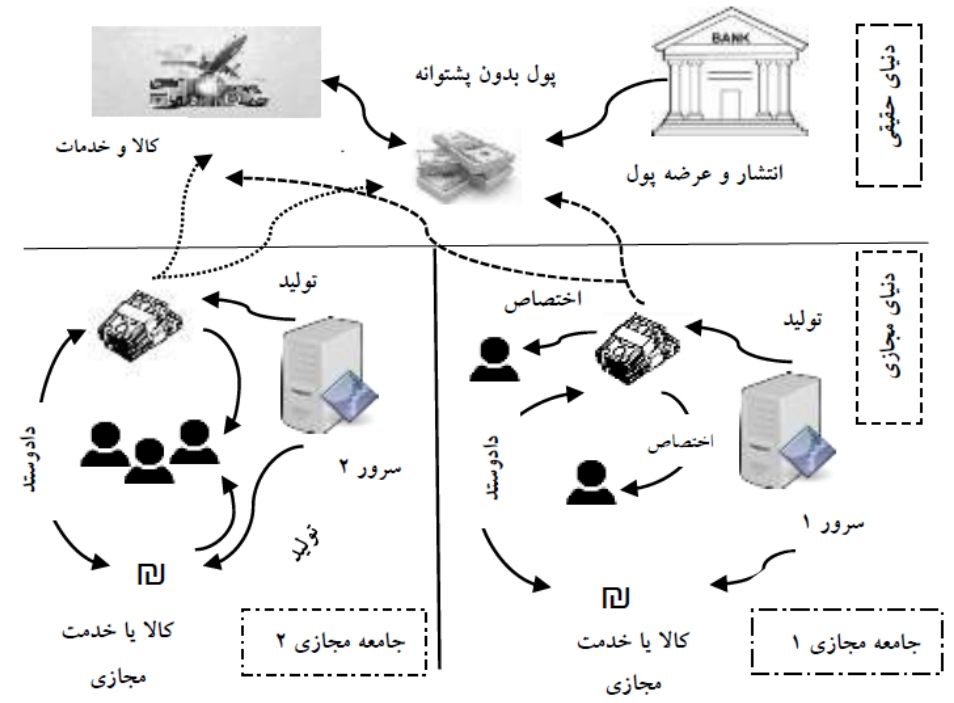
دنیای حقیقی

BANK

پول بدون پشتوانه

کالا و خدمات

انتشار و عرضه پول

دنیای مجازی

تولید

اختصاص

تولید

دادوستد

سرور ۲

دادوستد

اختصاص

تولید

سرور ۱

₪

کالا یا خدمت مجازی

جامعه مجازی ۲

₪

کالا یا خدمت مجازی

جامعه مجازی ۱